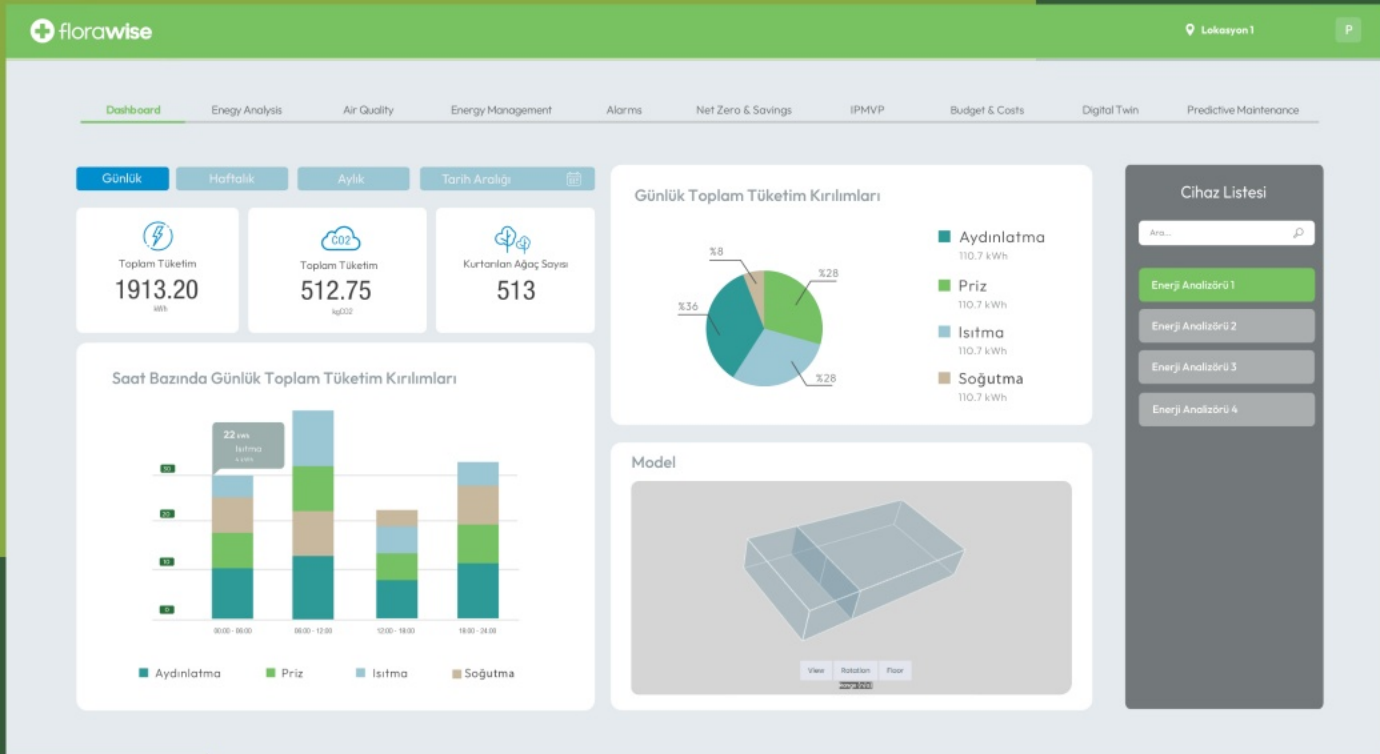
florawise

Lokasyon 1

P

Dashboard
Enegy Analysis
Air Quality
Energy Management
Alarms
Net Zero & Savings
IPMVP
Budget & Costs
Digital Twin
Predictive Maintenance

Günlük
Haftalık
Aylık
Tarih Aralığı

Toplam Tüketim
1913.20
kWh

CO2
Toplam Tüketim
512.75
kgCO2

Kurtarılan Ağaç Sayısı
513

Saat Bazında Günlük Toplam Tüketim Kırılımları

22 kWh
Isıtma
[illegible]

30
20
10
0

00:00 - 06:00
06:00 - 12:00
12:00 - 18:00
18:00 - 24:00

Aydınlatma
Priz
Isıtma
Soğutma

Günlük Toplam Tüketim Kırılımları

%8
%28
%36
%28

Aydınlatma
110.7 kWh
Priz
110.7 kWh
Isıtma
110.7 kWh
Soğutma
110.7 kWh

Model

View
Rotation
Floor
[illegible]

Cihaz Listesi

Ara...

Enerji Analizörü 1
Enerji Analizörü 2
Enerji Analizörü 3
Enerji Analizörü 4